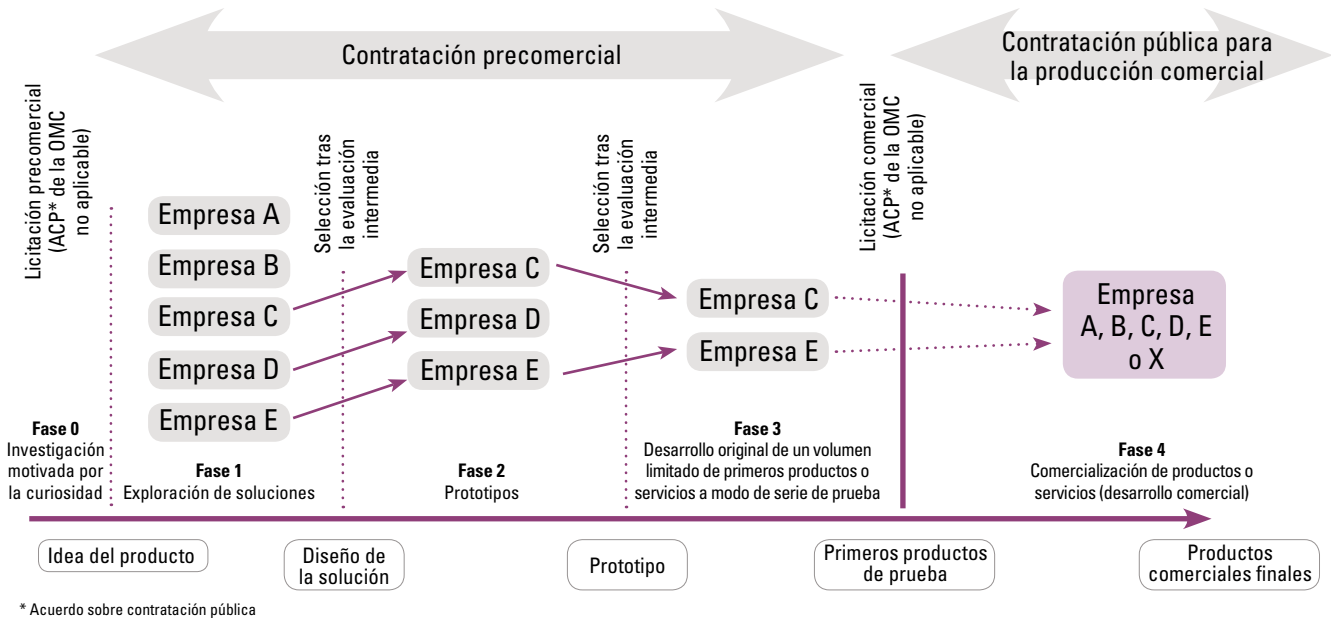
Contratación precomercial

Contratación pública para la producción comercial

Licitación precomercial (ACP* de la OMC no aplicable)

Selección tras la evaluación intermedia

Selección tras la evaluación intermedia

Licitación comercial (ACP* de la OMC no aplicable)

Empresa A
Empresa B
Empresa C
Empresa D
Empresa E

Empresa C
Empresa D
Empresa E

Empresa C
Empresa E

Empresa A, B, C, D, E o X

**Fase 0**
Investigación motivada por la curiosidad

**Fase 1**
Exploración de soluciones

**Fase 2**
Prototipos

**Fase 3**
Desarrollo original de un volumen limitado de primeros productos o servicios a modo de serie de prueba

**Fase 4**
Comercialización de productos o servicios (desarrollo comercial)

Idea del producto

Diseño de la solución

Prototipo

Primeros productos de prueba

Productos comerciales finales

* Acuerdo sobre contratación pública